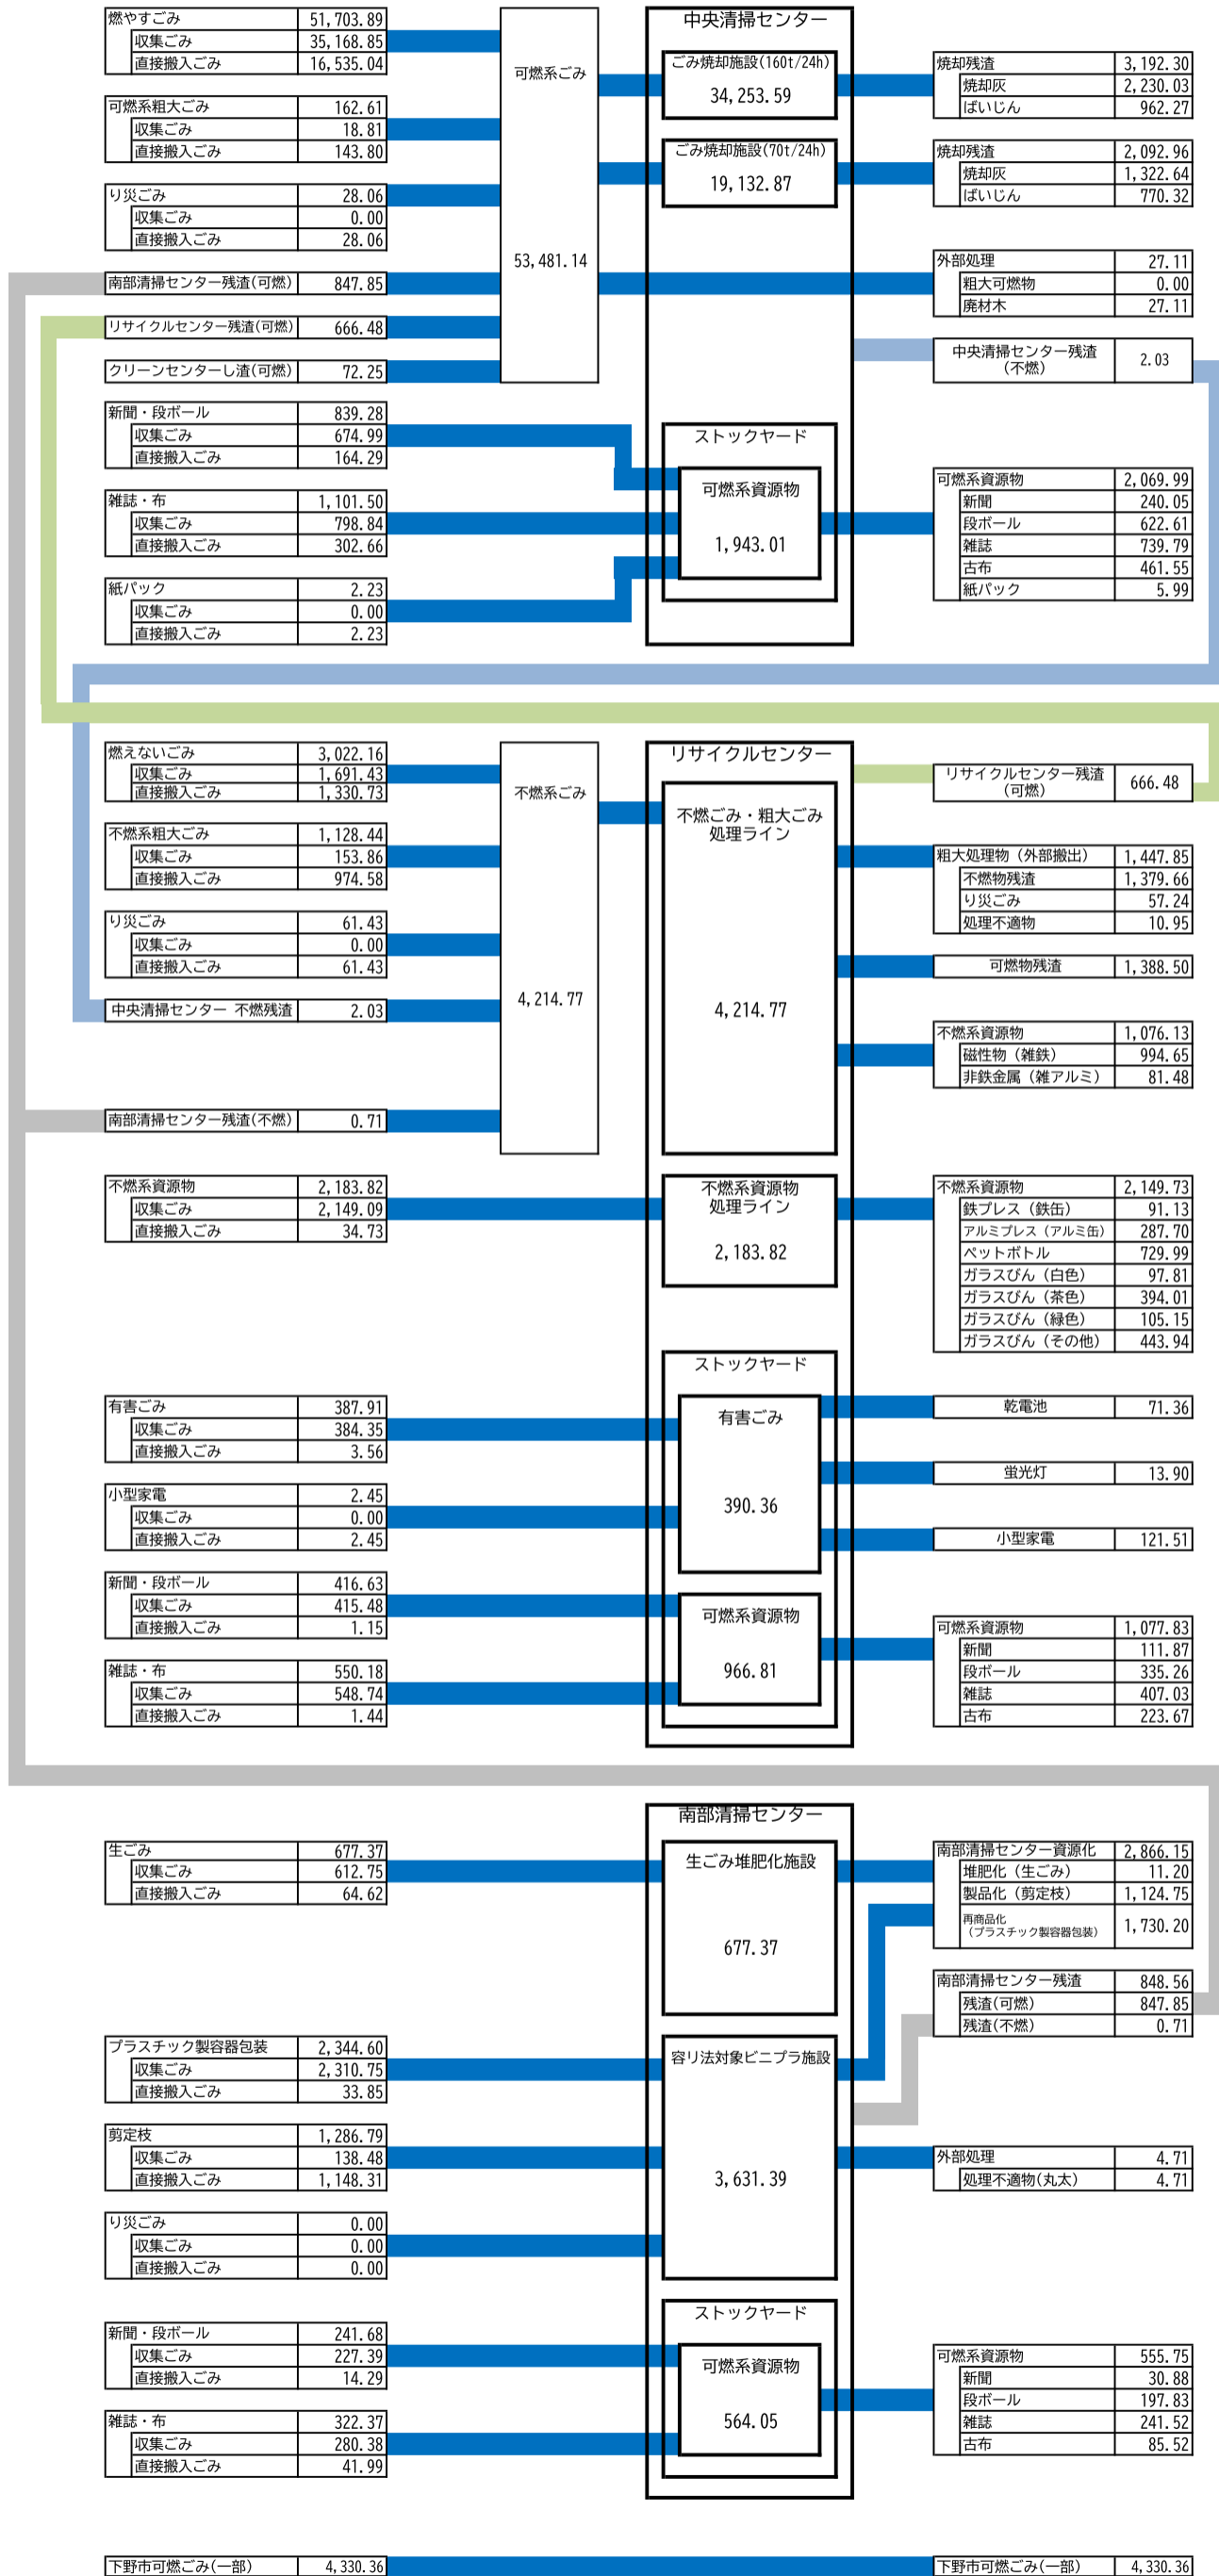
燃やすごみ 51,703.89
収集ごみ 35,168.85
直接搬入ごみ 16,535.04

可燃系粗大ごみ 162.61
収集ごみ 18.81
直接搬入ごみ 143.80

り災ごみ 28.06
収集ごみ 0.00
直接搬入ごみ 28.06

南部清掃センター残渣(可燃) 847.85

リサイクルセンター残渣(可燃) 666.48

クリーンセンターし渣(可燃) 72.25

可燃系ごみ
53,481.14

中央清掃センター
ごみ焼却施設(160t/24h)
34,253.59
ごみ焼却施設(70t/24h)
19,132.87

焼却残渣 3,192.30
焼却灰 2,230.03
ばいじん 962.27

焼却残渣 2,092.96
焼却灰 1,322.64
ばいじん 770.32

外部処理 27.11
粗大可燃物 0.00
廃材木 27.11

中央清掃センター残渣(不燃) 2.03

新聞・段ボール 839.28
収集ごみ 674.99
直接搬入ごみ 164.29

雑誌・布 1,101.50
収集ごみ 798.84
直接搬入ごみ 302.66

紙パック 2.23
収集ごみ 0.00
直接搬入ごみ 2.23

ストックヤード
可燃系資源物
1,943.01

可燃系資源物 2,069.99
新聞 240.05
段ボール 622.61
雑誌 739.79
古布 461.55
紙パック 5.99

燃えないごみ 3,022.16
収集ごみ 1,691.43
直接搬入ごみ 1,330.73

不燃系粗大ごみ 1,128.44
収集ごみ 153.86
直接搬入ごみ 974.58

り災ごみ 61.43
収集ごみ 0.00
直接搬入ごみ 61.43

中央清掃センター 不燃残渣 2.03

南部清掃センター残渣(不燃) 0.71

不燃系ごみ
4,214.77

リサイクルセンター
不燃ごみ・粗大ごみ処理ライン
4,214.77

リサイクルセンター残渣(可燃) 666.48

粗大処理物(外部搬出) 1,447.85
不燃物残渣 1,379.66
り災ごみ 57.24
処理不適物 10.95

可燃物残渣 1,388.50

不燃系資源物 1,076.13
磁性物(雑鉄) 994.65
非鉄金属(雑アルミ) 81.48

不燃系資源物 2,183.82
収集ごみ 2,149.09
直接搬入ごみ 34.73

不燃系資源物処理ライン
2,183.82

不燃系資源物 2,149.73
鉄プレス(鉄缶) 91.13
アルミプレス(アルミ缶) 287.70
ペットボトル 729.99
ガラスびん(白色) 97.81
ガラスびん(茶色) 394.01
ガラスびん(緑色) 105.15
ガラスびん(その他) 443.94

有害ごみ 387.91
収集ごみ 384.35
直接搬入ごみ 3.56

小型家電 2.45
収集ごみ 0.00
直接搬入ごみ 2.45

新聞・段ボール 416.63
収集ごみ 415.48
直接搬入ごみ 1.15

雑誌・布 550.18
収集ごみ 548.74
直接搬入ごみ 1.44

ストックヤード
有害ごみ
390.36
可燃系資源物
966.81

乾電池 71.36
蛍光灯 13.90
小型家電 121.51

可燃系資源物 1,077.83
新聞 111.87
段ボール 335.26
雑誌 407.03
古布 223.67

南部清掃センター
生ごみ堆肥化施設
677.37
容リ法対象ビニプラ施設
3,631.39
ストックヤード
可燃系資源物
564.05

生ごみ 677.37
収集ごみ 612.75
直接搬入ごみ 64.62

プラスチック製容器包装 2,344.60
収集ごみ 2,310.75
直接搬入ごみ 33.85

剪定枝 1,286.79
収集ごみ 138.48
直接搬入ごみ 1,148.31

り災ごみ 0.00
収集ごみ 0.00
直接搬入ごみ 0.00

新聞・段ボール 241.68
収集ごみ 227.39
直接搬入ごみ 14.29

雑誌・布 322.37
収集ごみ 280.38
直接搬入ごみ 41.99

南部清掃センター資源化 2,866.15
堆肥化(生ごみ) 11.20
製品化(剪定枝) 1,124.75
再商品化(プラスチック製容器包装) 1,730.20

南部清掃センター残渣 848.56
残渣(可燃) 847.85
残渣(不燃) 0.71

外部処理 4.71
処理不適物(丸太) 4.71

可燃系資源物 555.75
新聞 30.88
段ボール 197.83
雑誌 241.52
古布 85.52

下野市可燃ごみ(一部) 4,330.36
下野市可燃ごみ(一部) 4,330.36